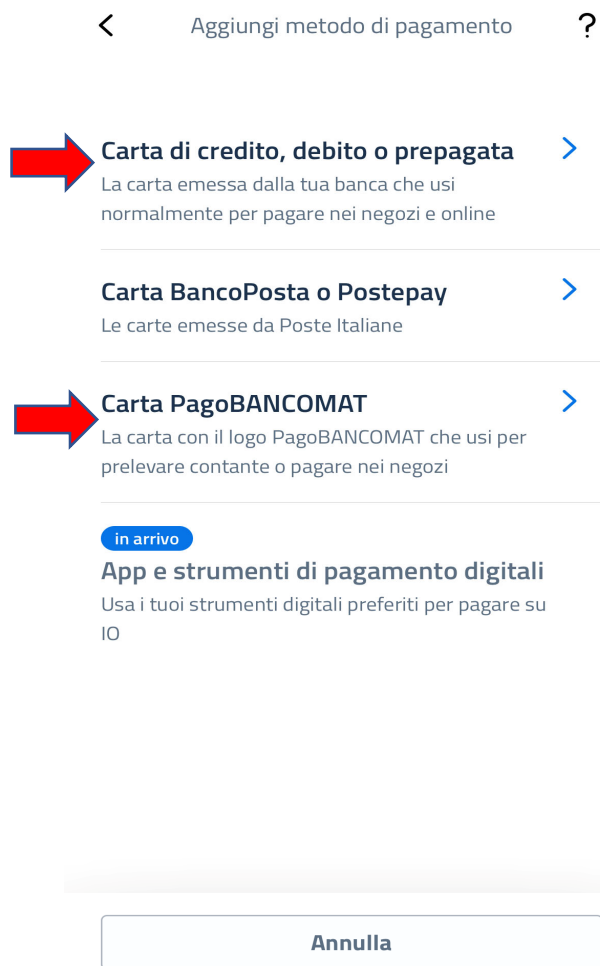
<

Aggiungi metodo di pagamento

?

Carta di credito, debito o prepagata

La carta emessa dalla tua banca che usi normalmente per pagare nei negozi e online

>

Carta BancoPosta o Postepay

Le carte emesse da Poste Italiane

>

Carta PagoBANCOMAT

La carta con il logo PagoBANCOMAT che usi per prelevare contante o pagare nei negozi

>

in arrivo

App e strumenti di pagamento digitali

Usa i tuoi strumenti digitali preferiti per pagare su IO

Annulla